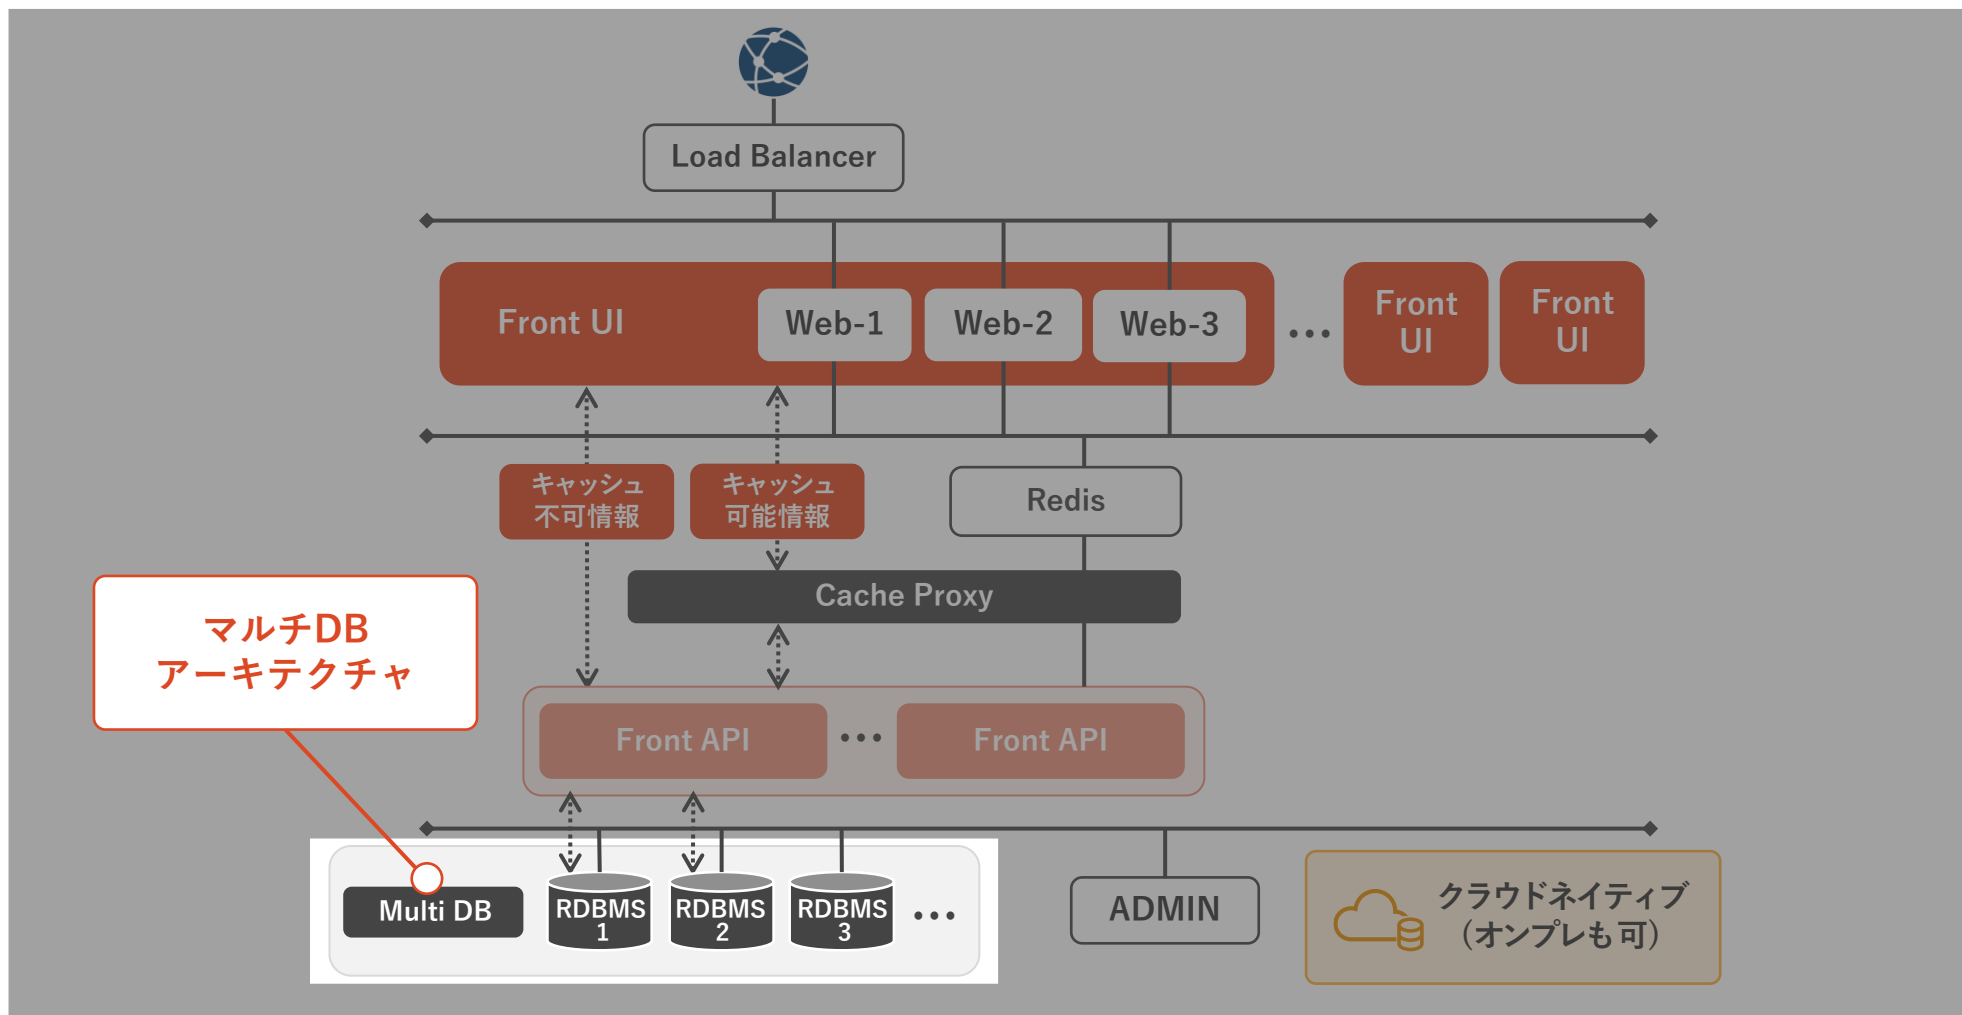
Load Balancer

Front UI

Web-1

Web-2

Web-3

...

Front UI

Front UI

キャッシュ不可情報

キャッシュ可能情報

Redis

Cache Proxy

マルチDB
アーキテクチャ

Front API

...

Front API

Multi DB

RDBMS 1

RDBMS 2

RDBMS 3

...

ADMIN

クラウドネイティブ
(オンプレも可)